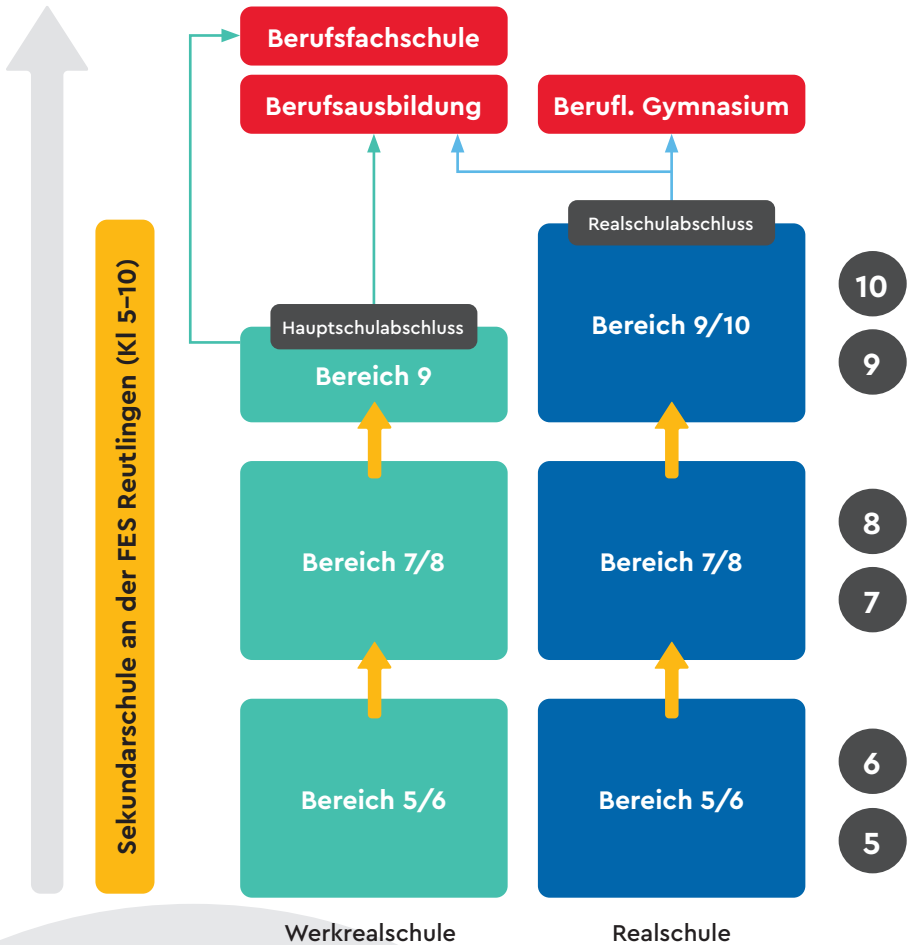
Berufsfachschule

Berufsausbildung

Berufl. Gymnasium

Sekundarschule an der FES Reutlingen (Kl 5–10)

Realschulabschluss

Hauptschulabschluss

Bereich 9

Bereich 9/10

10

9

Bereich 7/8

Bereich 7/8

8

7

Bereich 5/6

Bereich 5/6

6

5

Werkrealschule

Realschule